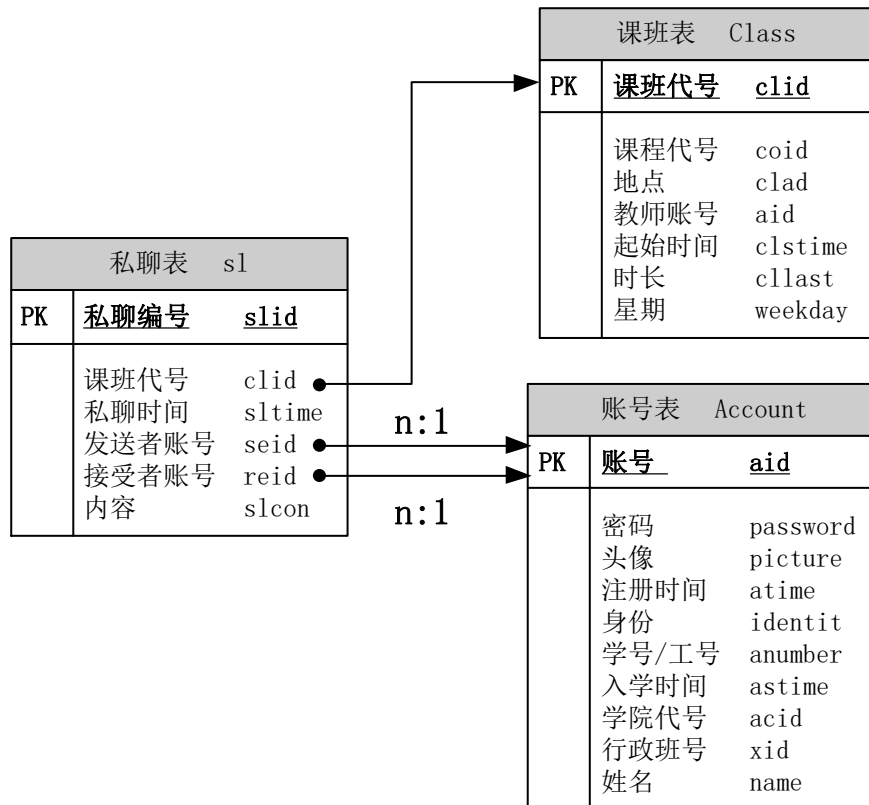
课班表 Class

| PK | 课班代号 clid |
|---|---|
| | 课程代号 coid<br>地点 clad<br>教师账号 aid<br>起始时间 clstime<br>时长 cllast<br>星期 weekday |

私聊表 sl

| PK | 私聊编号 slid |
|---|---|
| | 课班代号 clid<br>私聊时间 sltime<br>发送者账号 seid<br>接受者账号 reid<br>内容 slcon |

n:1

n:1

账号表 Account

| PK | 账号 aid |
|---|---|
| | 密码 password<br>头像 picture<br>注册时间 atime<br>身份 identit<br>学号/工号 anumber<br>入学时间 astime<br>学院代号 acid<br>行政班号 xid<br>姓名 name |